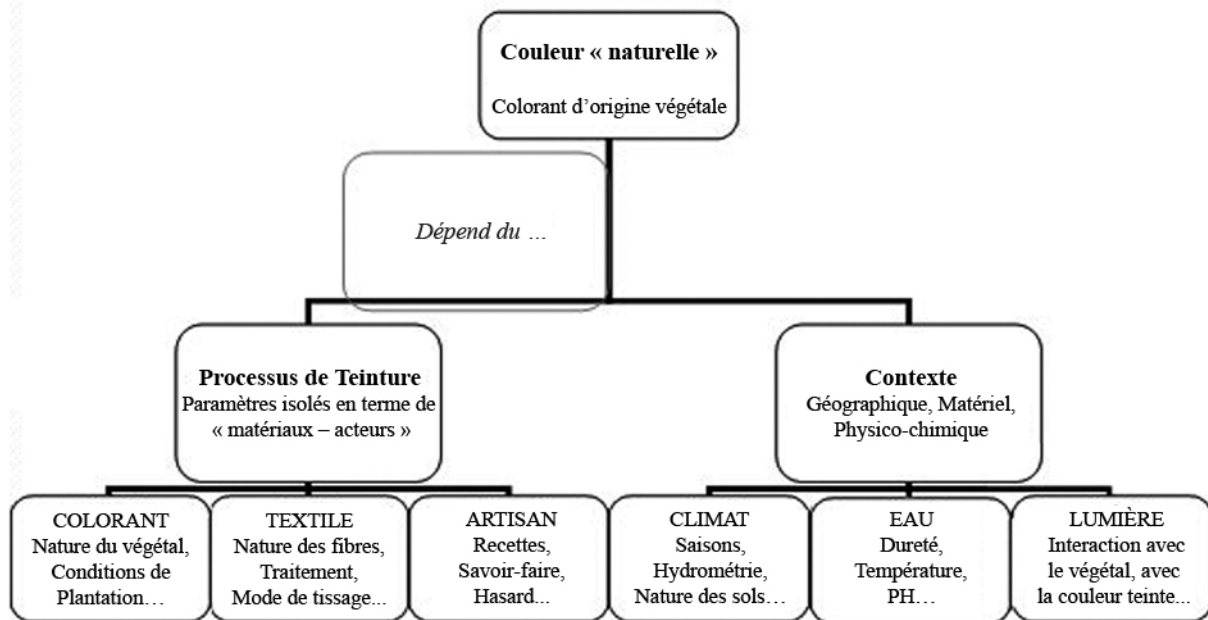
Couleur « naturelle »
Colorant d'origine végétale

Dépend du …

Processus de Teinture
Paramètres isolés en terme de « matériaux – acteurs »

Contexte
Géographique, Matériel, Physico-chimique

COLORANT
Nature du végétal, Conditions de Plantation…

TEXTILE
Nature des fibres, Traitement, Mode de tissage...

ARTISAN
Recettes, Savoir-faire, Hasard...

CLIMAT
Saisons, Hydrométrie, Nature des sols…

EAU
Dureté, Température, PH…

LUMIÈRE
Interaction avec le végétal, avec la couleur teinte...